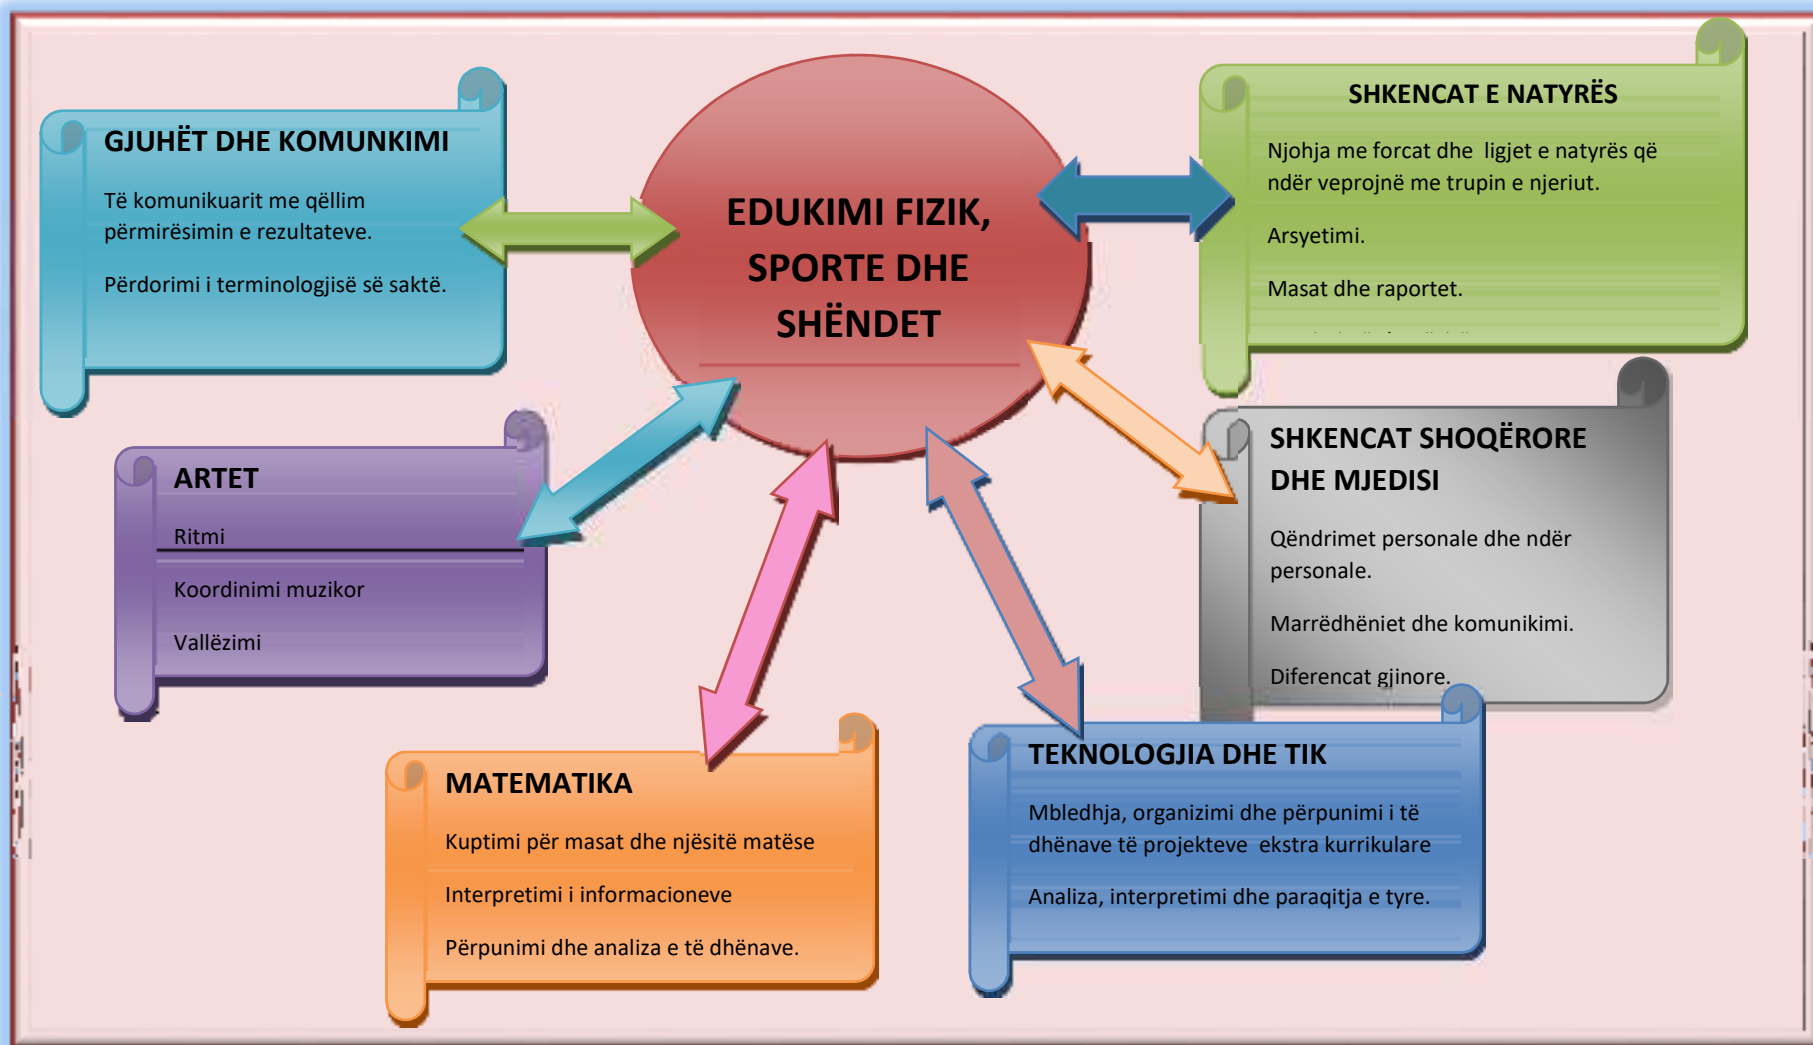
GJUHËT DHE KOMUNKIMI

Të komunikuarit me qëllim përmirësimin e rezultateve.

Përdorimi i terminologjisë së saktë.

EDUKIMI FIZIK, SPORTE DHE SHËNDET

SHKENCAT E NATYRËS

Njohja me forcat dhe ligjet e natyrës që ndër veprojnë me trupin e njeriut.

Arsyetimi.

Masat dhe raportet.

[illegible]

ARTET

Ritmi

Koordinimi muzikor

Vallëzimi

SHKENCAT SHOQËRORE DHE MJEDISI

Qëndrimet personale dhe ndër personale.

Marrëdhëniet dhe komunikimi.

Diferencat gjinore.

MATEMATIKA

Kuptimi për masat dhe njësitë matëse

Interpretimi i informacioneve

Përpunimi dhe analiza e të dhënave.

TEKNOLOGJIA DHE TIK

Mbledhja, organizimi dhe përpunimi i të dhënave të projekteve ekstra kurrikulare

Analiza, interpretimi dhe paraqitja e tyre.